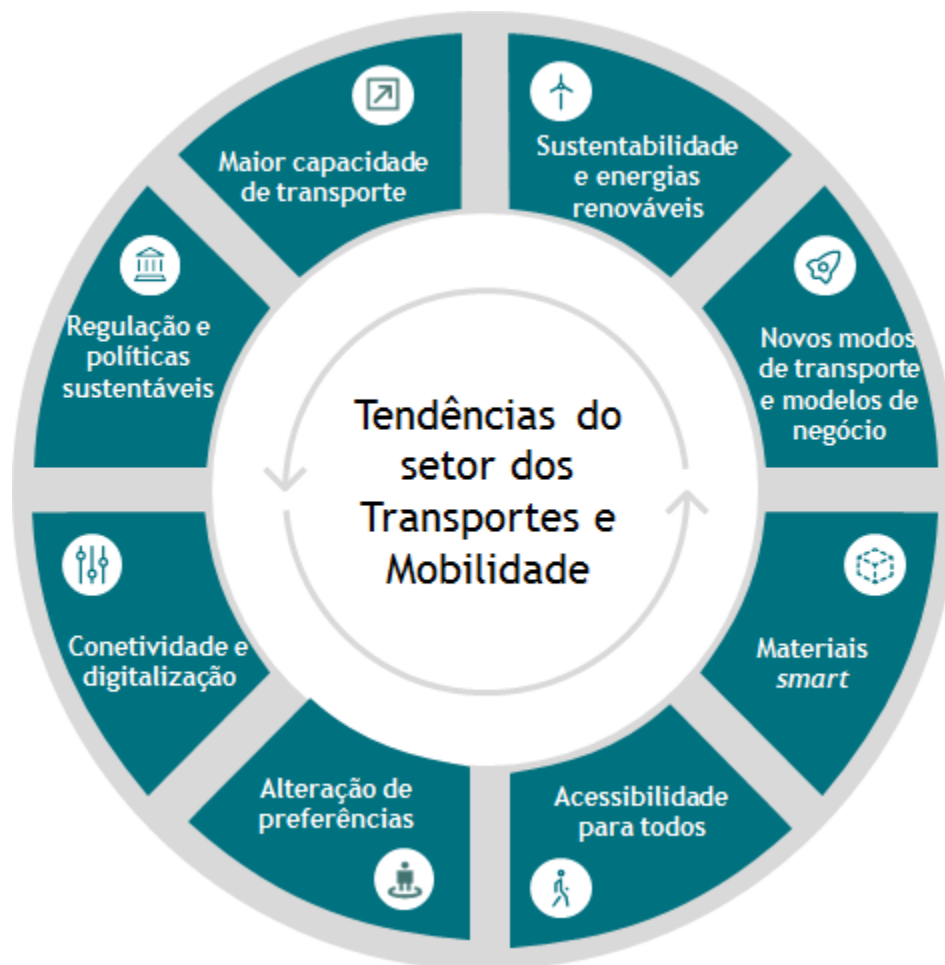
Tendências do setor dos Transportes e Mobilidade

Maior capacidade de transporte

Sustentabilidade e energias renováveis

Novos modos de transporte e modelos de negócio

Materiais *smart*

Acessibilidade para todos

Alteração de preferências

Conetividade e digitalização

Regulação e políticas sustentáveis